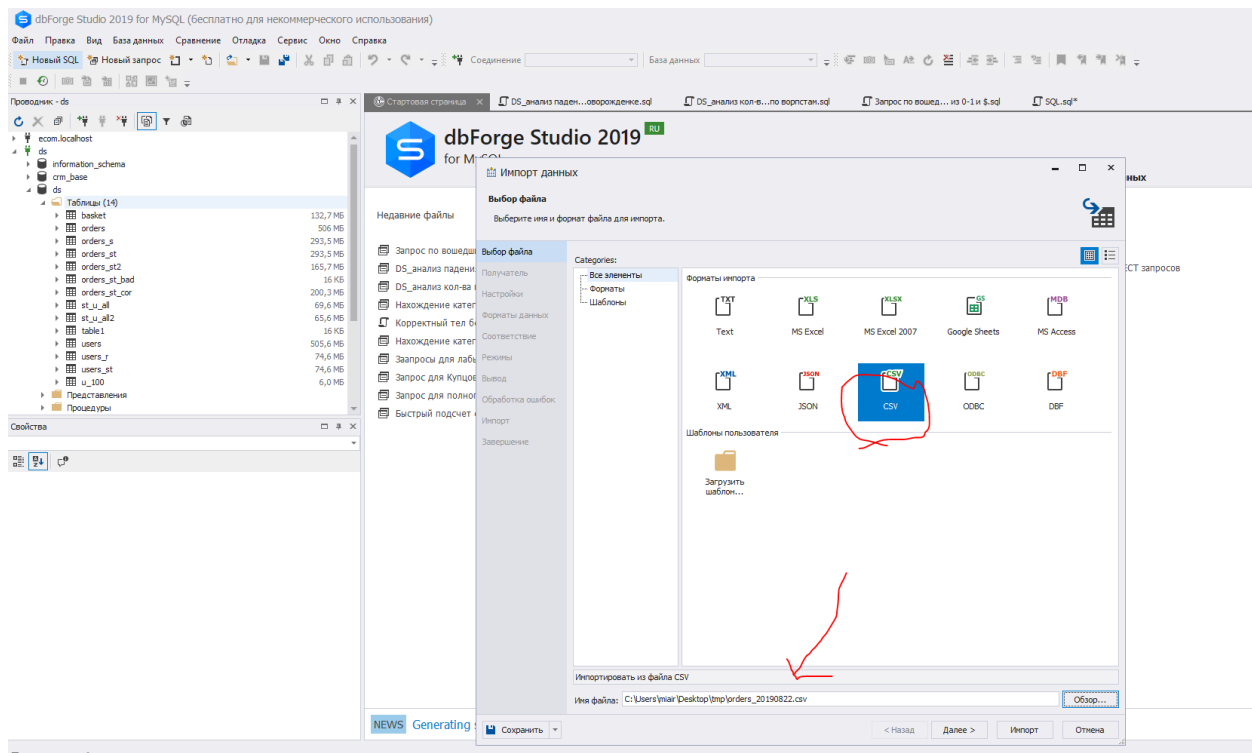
dbForge Studio 2019 for MySQL (бесплатно для некоммерческого использования)

Файл Правка Вид База данных Сравнение Отладка Сервис Окно Справка

Новый SQL Новый запрос Соединение База данных

Проводник - ds

ecom.localhost
ds
information_schema
crm_base
ds
Таблицы (14)

| | |
|---|---|
| basket | 132,7 МБ |
| orders | 506 МБ |
| orders_s | 293,5 МБ |
| orders_st | 293,5 МБ |
| orders_st2 | 165,7 МБ |
| orders_st_bad | 16 КБ |
| orders_st_cor | 200,3 МБ |
| st_u_all | 69,6 МБ |
| st_u_all2 | 65,6 МБ |
| table1 | 16 КБ |
| users | 505,6 МБ |
| users_r | 74,6 МБ |
| users_st | 74,6 МБ |
| u_100 | 6,0 МБ |

Представления
Процедуры

Свойства

Стартовая страница DS_анализ паден...оворожденке.sql DS_анализ кол-в...по ворпстам.sql Запрос по вошед... из 0-1 и $.sql SQL.sql*

dbForge Studio 2019 RU
for MySQL

Недавние файлы

Запрос по вошедш
DS_анализ падени
DS_анализ кол-ва
Нахождение катег
Корректный тел б
Нахождение катег
Запросы для лабы
Запрос для Купцов
Запрос для полно
Быстрый подсчет

ных
ЕСТ запросов

NEWS Generating

Импорт данных

Выбор файла
Выберите имя и формат файла для импорта.

Выбор файла
Получатель
Настройки
Форматы данных
Соответствие
Режимы
Вывод
Обработка ошибок
Импорт
Завершение

Categories:
Все элементы
Форматы
Шаблоны

Форматы импорта
TXT Text
XLS MS Excel
XLSX MS Excel 2007
GS Google Sheets
MDB MS Access
XML XML
JSON JSON
CSV CSV
ODBC ODBC
DBF DBF

Шаблоны пользователя
Загрузить шаблон...

Импортировать из файла CSV

Имя файла: C:\Users\mair\Desktop\tmp\orders_20190822.csv Обзор...

Сохранить < Назад Далее > Импорт Отмена